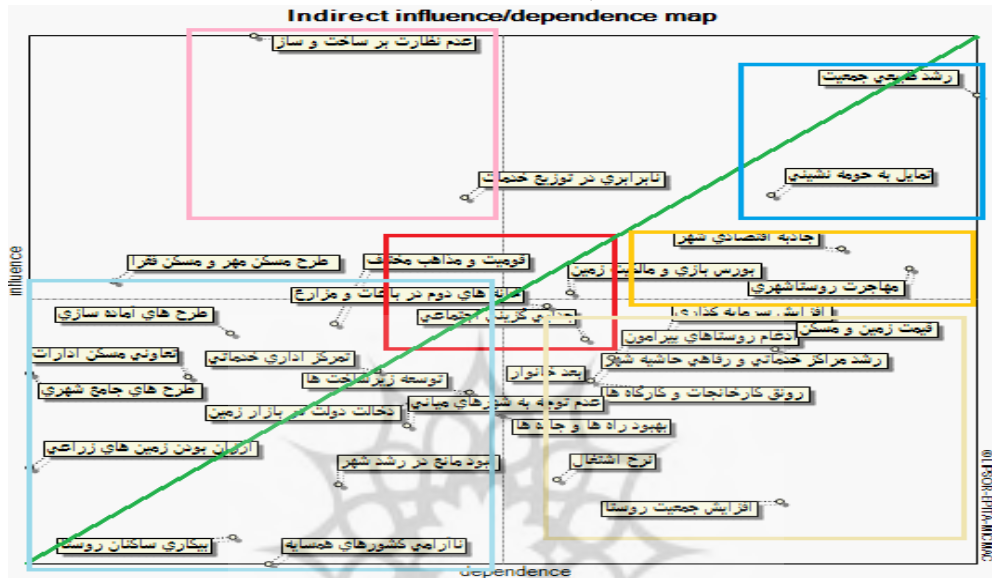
Indirect influence/dependence map

عدم نظارت بر ساخت و ساز
رشد طبیعی جمعیت
تمایل به حومه نشینی
نابرابری در توزیع خدمات
جاذبه اقتصادی شهر
طرح مسکن مهر و مسکن فقرا
قومیت و مذاهب مختلف
بورس بازی و مالکیت زمین
مهاجرت روستاشهری
خانه های دوم در باغات و مزارع
افزایش سرمایه گذاری
طرح های آماده سازی
جدایی گزینی اجتماعی
قیمت زمین و مسکن
ادغام روستاهای پیرامون
تعاونی مسکن ادارات
تمرکز اداری خدماتی
رشد مراکز خدماتی و رفاهی حاشیه شهر
بعد خانوار
توسعه زیرساخت ها
طرح های جامع شهری
رونق کارخانجات و کارگاه ها
عدم توجه به شهرهای میانی
دخالت دولت در بازار زمین
بهبود راه ها و جاده ها
ارزان بودن زمین های زراعی
نبود مانع در رشد شهر
نرخ اشتغال
افزایش جمعیت روستا
بیکاری ساکنان روستا
ناآرامی کشورهای همسایه
influence
dependence
© LIPSOR-EPITA-MICMAC